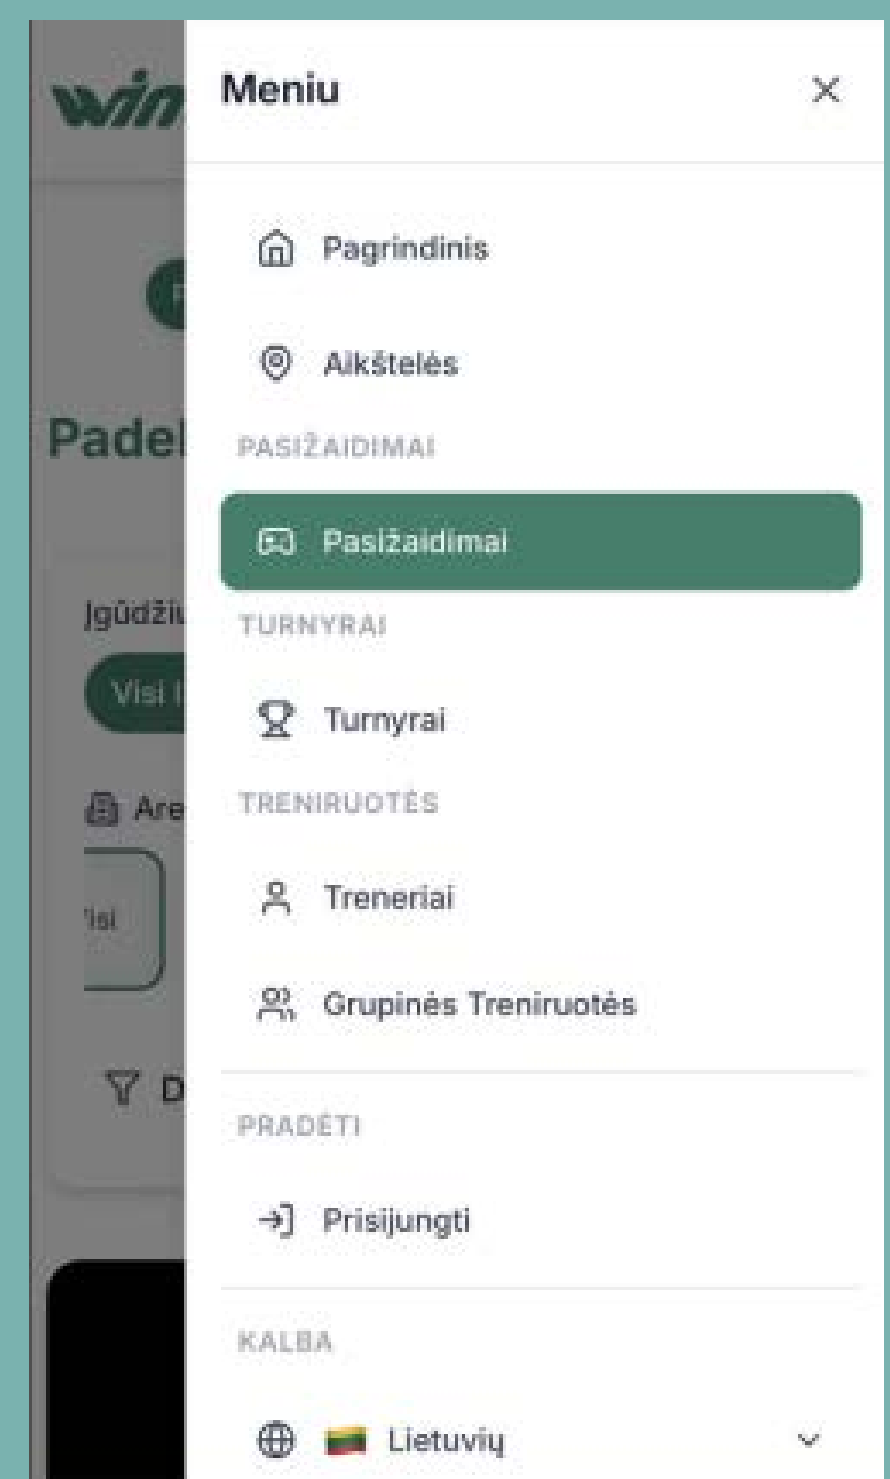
win

Padel

Įgūdžiu

Visi I

Are

Visi

D

Meniu

×

Pagrindinis

Aikštelės

PASIŽAIDIMAI

Pasižaidimai

TURNYRAI

Turnyrai

TRENIRUOTĖS

Treneriai

Grupinės Treniruotės

PRADĖTI

Prisijungti

KALBA

Lietuvių